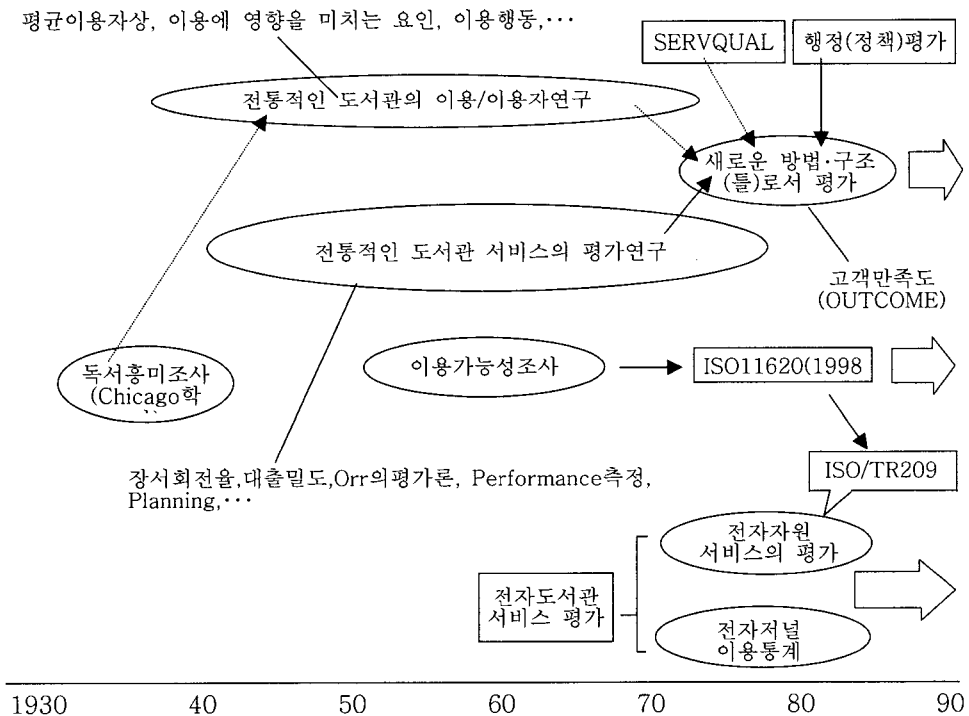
평균이용자상, 이용에 영향을 미치는 요인, 이용행동,···

SERVQUAL

행정(정책)평가

전통적인 도서관의 이용/이용자연구

새로운 방법·구조(틀)로서 평가

전통적인 도서관 서비스의 평가연구

고객만족도 (OUTCOME)

독서흥미조사 (Chicago학

이용가능성조사

ISO11620(1998

장서회전율,대출밀도,Orr의평가론, Performance측정, Planning,···

ISO/TR209

전자자원 서비스의 평가

전자도서관 서비스 평가

전자저널 이용통계

1930 40 50 60 70 80 90